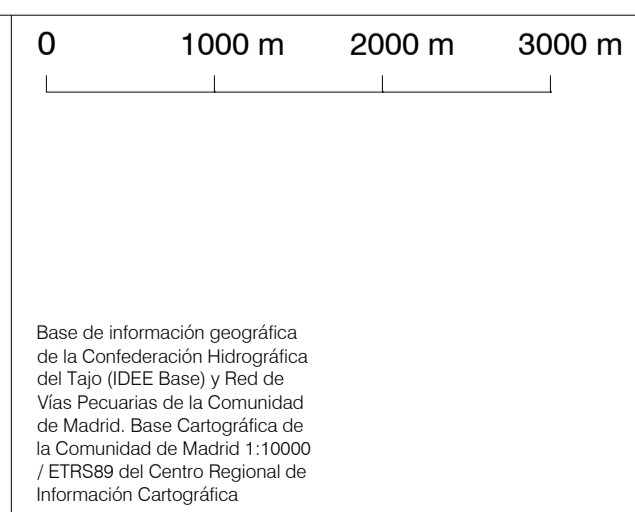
0 1000 m 2000 m 3000 m

Base de información geográfica de la Confederación Hidrográfica del Tajo (IDEE Base) y Red de Vías Pecuarias de la Comunidad de Madrid. Base Cartográfica de la Comunidad de Madrid 1:10000 / ETRS89 del Centro Regional de Información Cartográfica